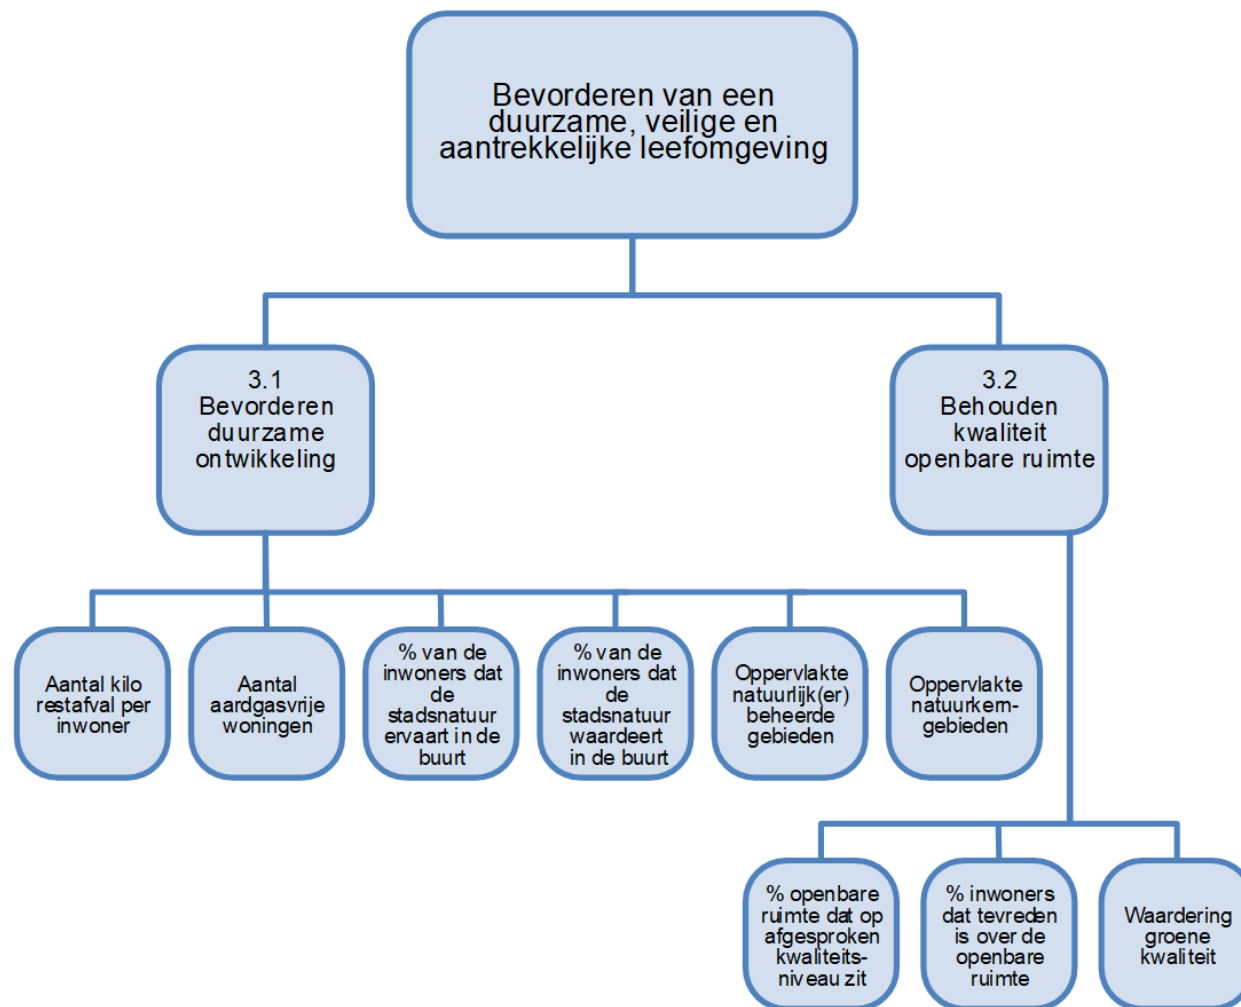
Bevorderen van een duurzame, veilige en aantrekkelijke leefomgeving

3.1 Bevorderen duurzame ontwikkeling

3.2 Behouden kwaliteit openbare ruimte

Aantal kilo restafval per inwoner

Aantal aardgasvrije woningen

% van de inwoners dat de stadsnatuur ervaart in de buurt

% van de inwoners dat de stadsnatuur waardeert in de buurt

Oppervlakte natuurlijk(er) beheerde gebieden

Oppervlakte natuurkerngebieden

% openbare ruimte dat op afgesproken kwaliteitsniveau zit

% inwoners dat tevreden is over de openbare ruimte

Waardering groene kwaliteit